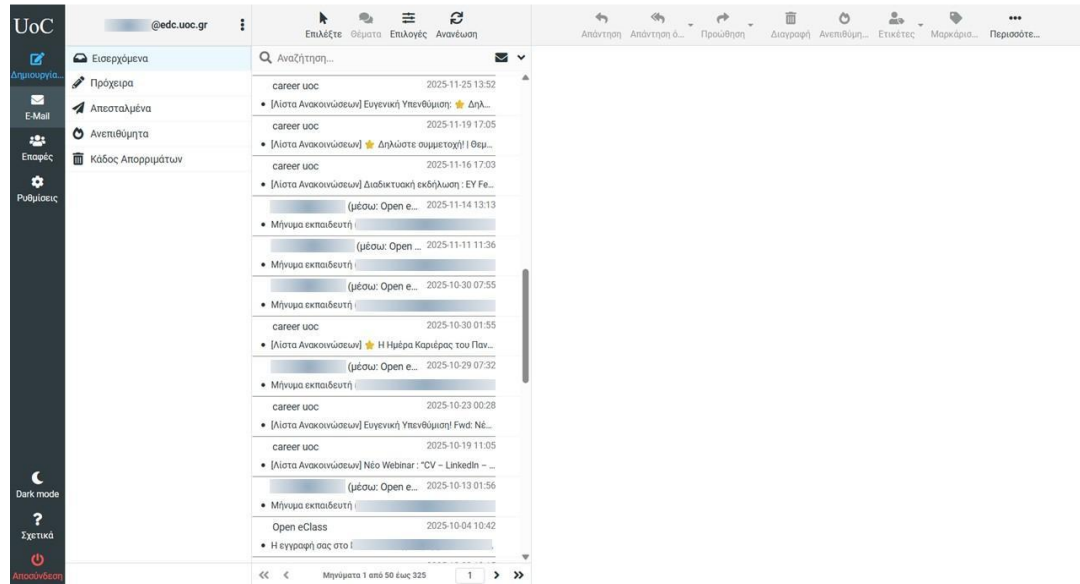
UoC

Δημιουργία...

E-Mail

Επαφές

Ρυθμίσεις

Dark mode

Σχετικά

Αποσύνδεση

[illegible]@edc.uoc.gr

Εισερχόμενα
Πρόχειρα
Απεσταλμένα
Ανεπιθύμητα
Κάδος Απορριμάτων

Επιλέξτε Θέματα Επιλογές Ανανέωση

Αναζήτηση...

career uoc 2025-11-25 13:52
• [Λίστα Ανακοινώσεων] Ευγενική Υπενθύμιση: Δηλ...

career uoc 2025-11-19 17:05
• [Λίστα Ανακοινώσεων] Δηλώστε συμμετοχή! | Θεμ...

career uoc 2025-11-16 17:03
• [Λίστα Ανακοινώσεων] Διαδικτυακή εκδήλωση : EY Fe...

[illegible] (μέσω: Open e... 2025-11-14 13:13
• Μήνυμα εκπαιδευτή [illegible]

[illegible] (μέσω: Open ... 2025-11-11 11:36
• Μήνυμα εκπαιδευτή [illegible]

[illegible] (μέσω: Open e... 2025-10-30 07:55
• Μήνυμα εκπαιδευτή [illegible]

career uoc 2025-10-30 01:55
• [Λίστα Ανακοινώσεων] Η Ημέρα Καριέρας του Παν...

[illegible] (μέσω: Open e... 2025-10-29 07:32
• Μήνυμα εκπαιδευτή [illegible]

career uoc 2025-10-23 00:28
• [Λίστα Ανακοινώσεων] Ευγενική Υπενθύμιση! Fwd: Νέ...

career uoc 2025-10-19 11:05
• [Λίστα Ανακοινώσεων] Νέο Webinar : "CV – LinkedIn – ...

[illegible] (μέσω: Open e... 2025-10-13 01:56
• Μήνυμα εκπαιδευτή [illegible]

Open eClass 2025-10-04 10:42
• Η εγγραφή σας στο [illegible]

Μηνύματα 1 από 50 έως 325 1

Απάντηση Απάντηση ό... Προώθηση Διαγραφή Ανεπιθύμ... Ετικέτες Μαρκάρισ... Περισσότε...